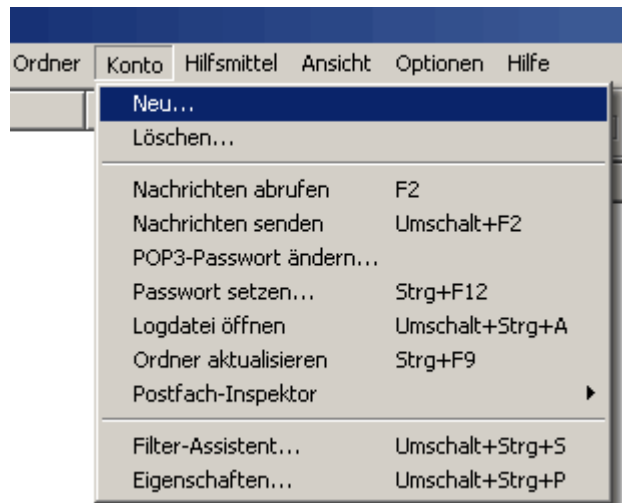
Ordner Konto Hilfsmittel Ansicht Optionen Hilfe

Neu...
Löschen...

Nachrichten abrufen F2
Nachrichten senden Umschalt+F2
POP3-Passwort ändern...
Passwort setzen... Strg+F12
Logdatei öffnen Umschalt+Strg+A
Ordner aktualisieren Strg+F9
Postfach-Inspektor

Filter-Assistent... Umschalt+Strg+S
Eigenschaften... Umschalt+Strg+P